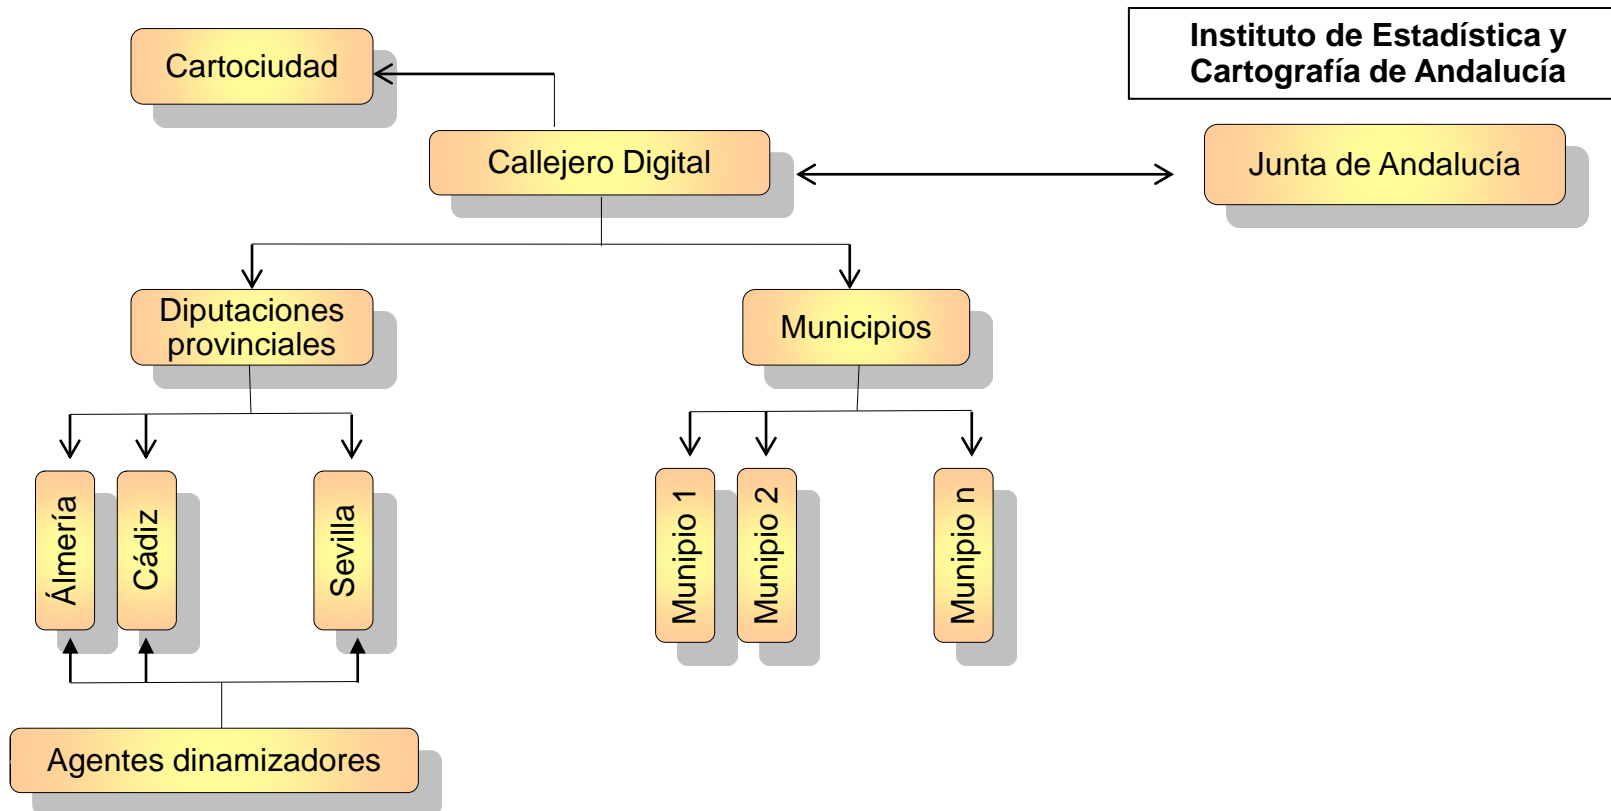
Instituto de Estadística y Cartografía de Andalucía

Cartociudad

Callejero Digital

Junta de Andalucía

Diputaciones provinciales

Municipios

Álmería

Cádiz

Sevilla

Munipio 1

Munipio 2

Munipio n

Agentes dinamizadores